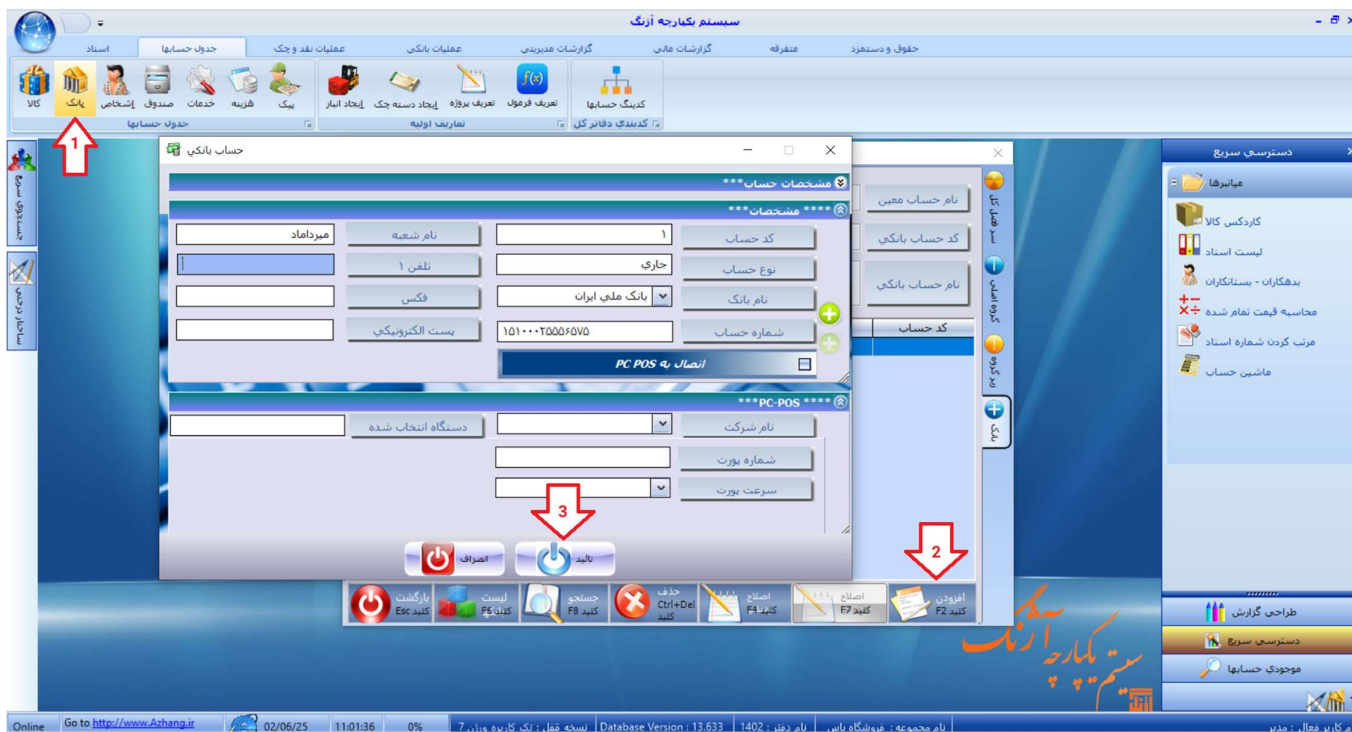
سيستم يكپارچه آرنگ

اسناد
جدول حسابها
عمليات نقد و چک
عمليات بانکي
گزارشات مديريتي
گزارشات مالي
متفرقه
حقوق و دستمزد

کالا
بانک
اشخاص
صندوق
خدمات
هزينه
پيک
جدول حسابها
ايجاد انبار
ايجاد دسته چک
تعريف پروژه
تعريف فرمول
تعاريف اوليه
کدينگ حسابها
کدبندي دفاتر کل

1

دسترسي سريع
ساختار درختي

حساب بانکي

***مشخصات حساب
**** مشخصات***

کد حساب
۱
نام شعبه
ميرداماد
نوع حساب
جاري
تلفن ۱
نام بانک
بانک ملي ايران
فکس
شماره حساب
۱۵۱۰۰۰۲۵۵۵۶۵۷۵
پست الکترونيکي
اتصال به PC POS

***PC-POS ****
نام شرکت
دستگاه انتخاب شده
شماره پورت
سرعت پورت

3
تائيد
انصراف

نام حساب معين
کد حساب بانکي
نام حساب بانکي
کد حساب

سرفصل کل
گروه اصلي
زيرگروه
بانک

2
افزودن
کليد F2
اصلاح
کليد F7
اصلاح
کليد F4
حذف
Ctrl+Del
کليد
جستجو
کليد F8
ليست
کليد F5
بازگشت
کليد Esc

دسترسي سريع
ميانبرها
کاردکس کالا
ليست اسناد
بدهکاران - بستانکاران
محاسبه قيمت تمام شده
مرتب کردن شماره اسناد
ماشين حساب

طراحي گزارش
دسترسي سريع
موجودي حسابها

سيستم يکپارچه آرنگ

Online
Go to http://www.Azhang.ir
02/06/25
11:01:36
0%
نسخه قفل : تک کاربره ورژن 7
Database Version : 13.633
نام دفتر : 1402
نام مجموعه : فروشگاه ياس
کاربر فعال : مدير